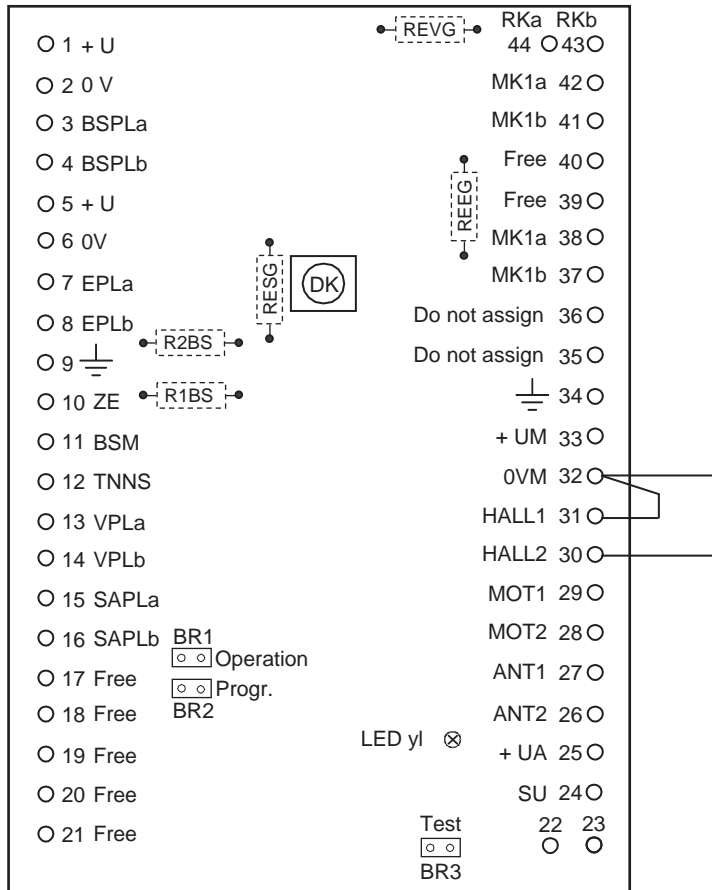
REVG

RKa RKb
44 43

1 + U
2 0 V
3 BSPLa
4 BSPLb
5 + U
6 0V
7 EPLa
8 EPLb
9
10 ZE
11 BSM
12 TNNS
13 VPLa
14 VPLb
15 SAPLa
16 SAPLb
17 Free
18 Free
19 Free
20 Free
21 Free

BR1
Operation
Progr.
BR2

RESG
DK
R2BS
R1BS

REEG

MK1a 42
MK1b 41
Free 40
Free 39
MK1a 38
MK1b 37
Do not assign 36
Do not assign 35
34
+ UM 33
0VM 32
HALL1 31
HALL2 30
MOT1 29
MOT2 28
ANT1 27
ANT2 26
LED yl
+ UA 25
SU 24
Test
22 23
BR3